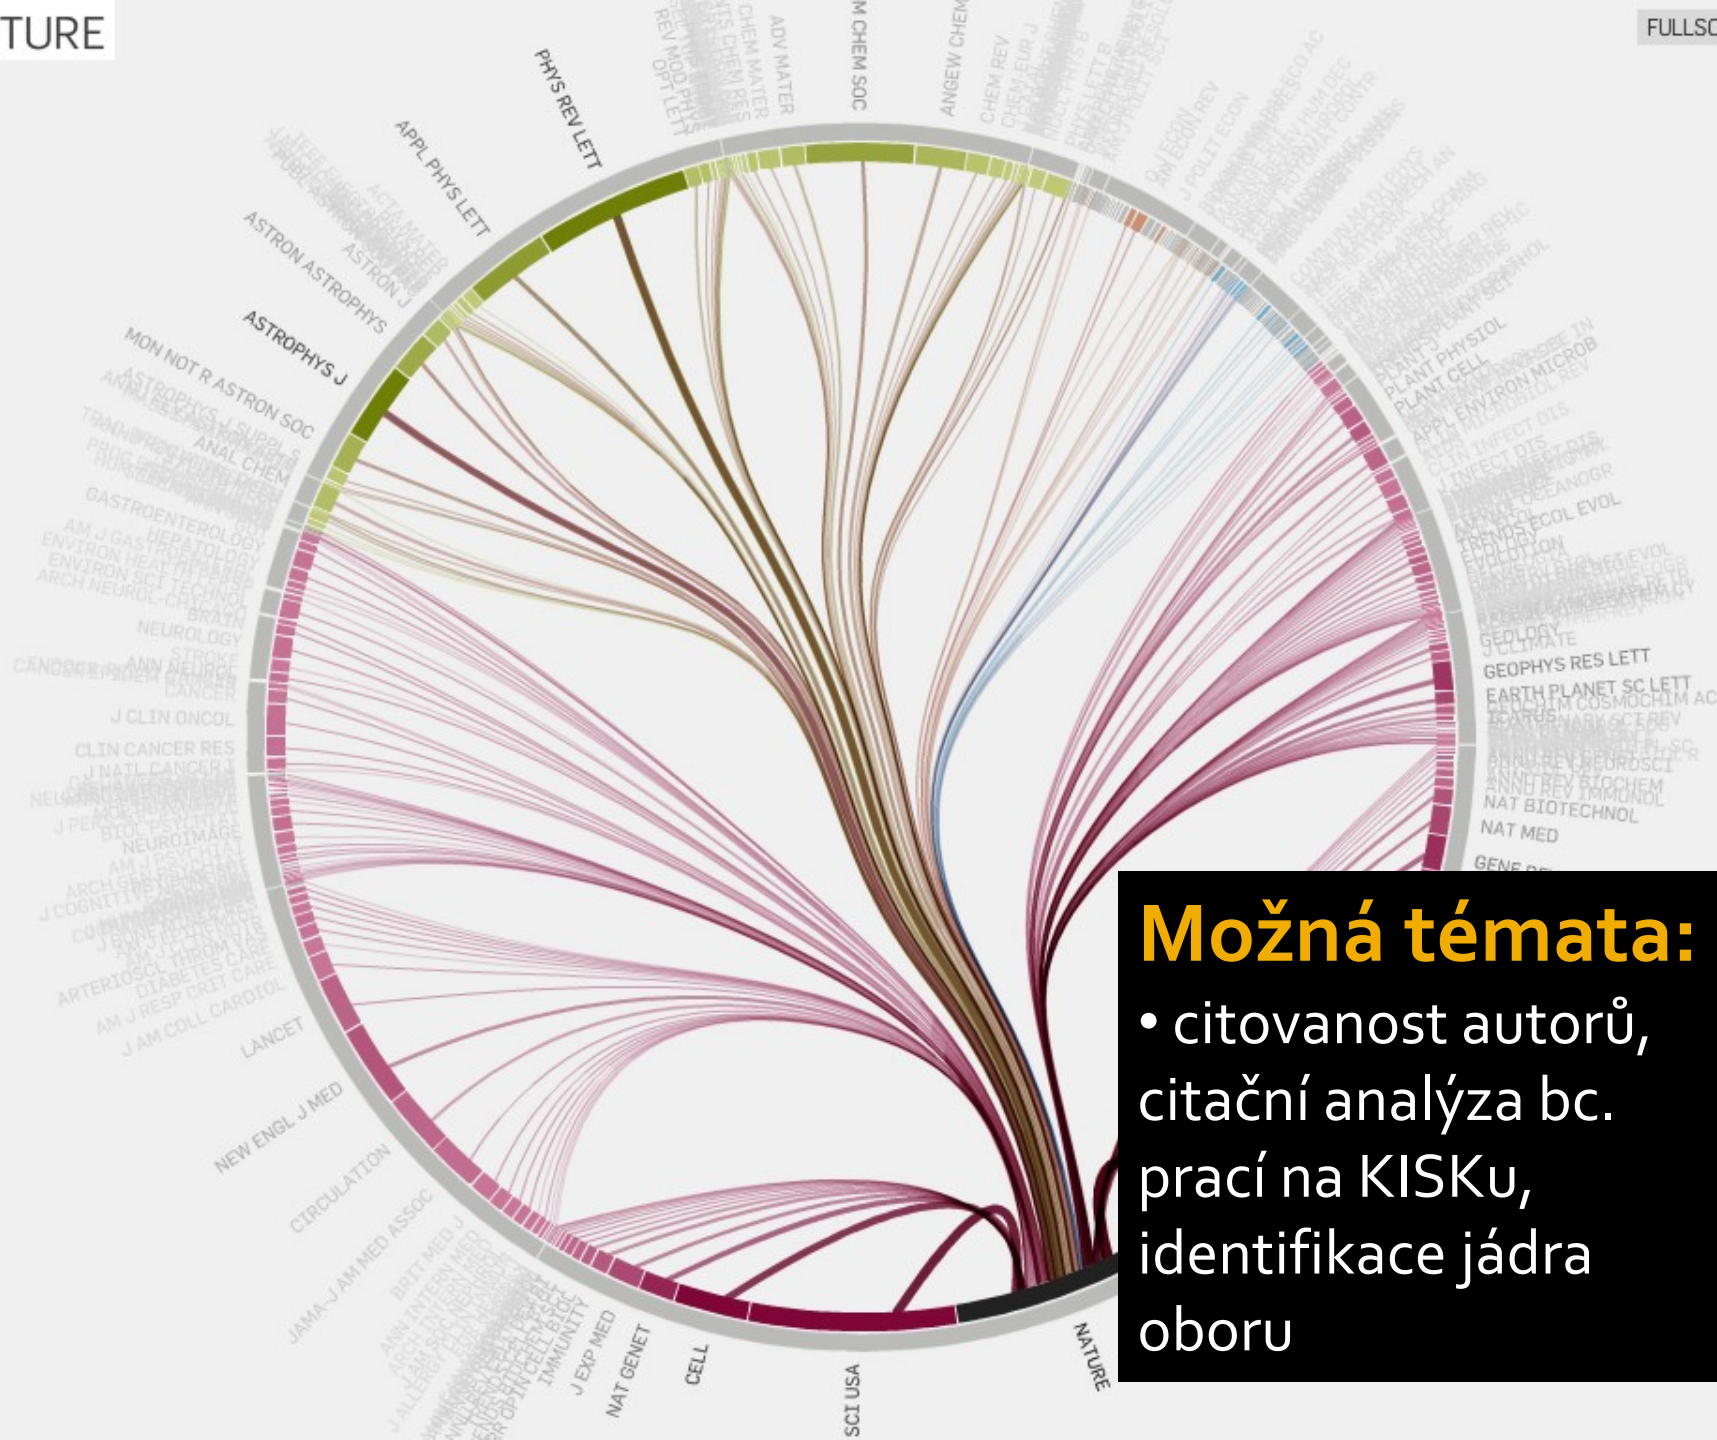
TURE

FULLSC

PHYS REV LETT
APPL PHYS LETT
ASTRON ASTROPHYS
ASTROPHYS J
MON NOT R ASTRON SOC
ANAL CHEM
GASTROENTEROLOGY
HEPATOLOGY
ENVIRON SCI TECHNOL
BRAIN
NEUROLOGY
STROKE
ANN NEUROL
CANCER
J CLIN ONCOL
CLIN CANCER RES
J NATL CANCER I
BIOL PSYCHIAT
NEUROIMAGE
AM J PSYCHIAT
DIABETES CARE
AM J RESP CRIT CARE
J AM COLL CARDIOL
LANCET
NEW ENGL J MED
CIRCULATION
JAMA-J AM MED ASSOC
BRIT MED J
IMMUNITY
J EXP MED
NAT GENET
CELL
SCI USA
NATURE
ADV MATER
CHEM MATER
M CHEM SOC
ANGEW CHEM
CHEM REV
Q J ECON
AM ECON REV
J POLIT ECON
PLANT PHYSIOL
PLANT CELL
APPL ENVIRON MICROB
J INFECT DIS
TRENDS ECOL EVOL
EVOLUTION
GEOLOGY
J CLIMATE
GEOPHYS RES LETT
EARTH PLANET SC LETT
GEOCHIM COSMOCHIM AC
ICARUS
ANNU REV NEUROSCI
ANNU REV BIOCHEM
ANNU REV IMMUNOL
NAT BIOTECHNOL
NAT MED
GENE

Možná témata:
• citovanost autorů, citační analýza bc. prací na KISKu, identifikace jádra oboru